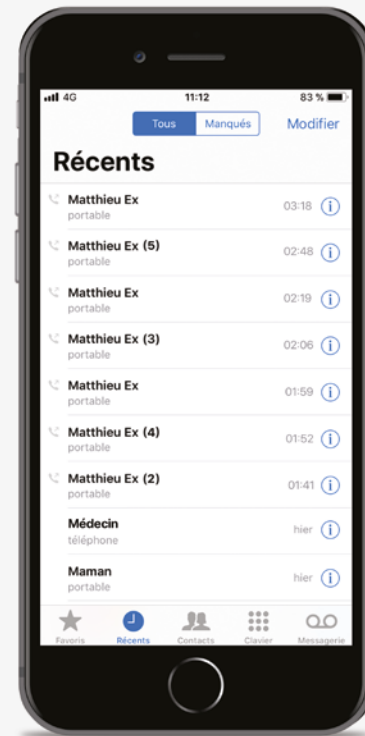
4G 11:12 83 %

Tous Manqués Modifier

Récents

Matthieu Ex
portable
03:18

Matthieu Ex (5)
portable
02:48

Matthieu Ex
portable
02:19

Matthieu Ex (3)
portable
02:06

Matthieu Ex
portable
01:59

Matthieu Ex (4)
portable
01:52

Matthieu Ex (2)
portable
01:41

Médecin
téléphone
hier

Maman
portable
hier

Favoris Récents Contacts Clavier Messagerie